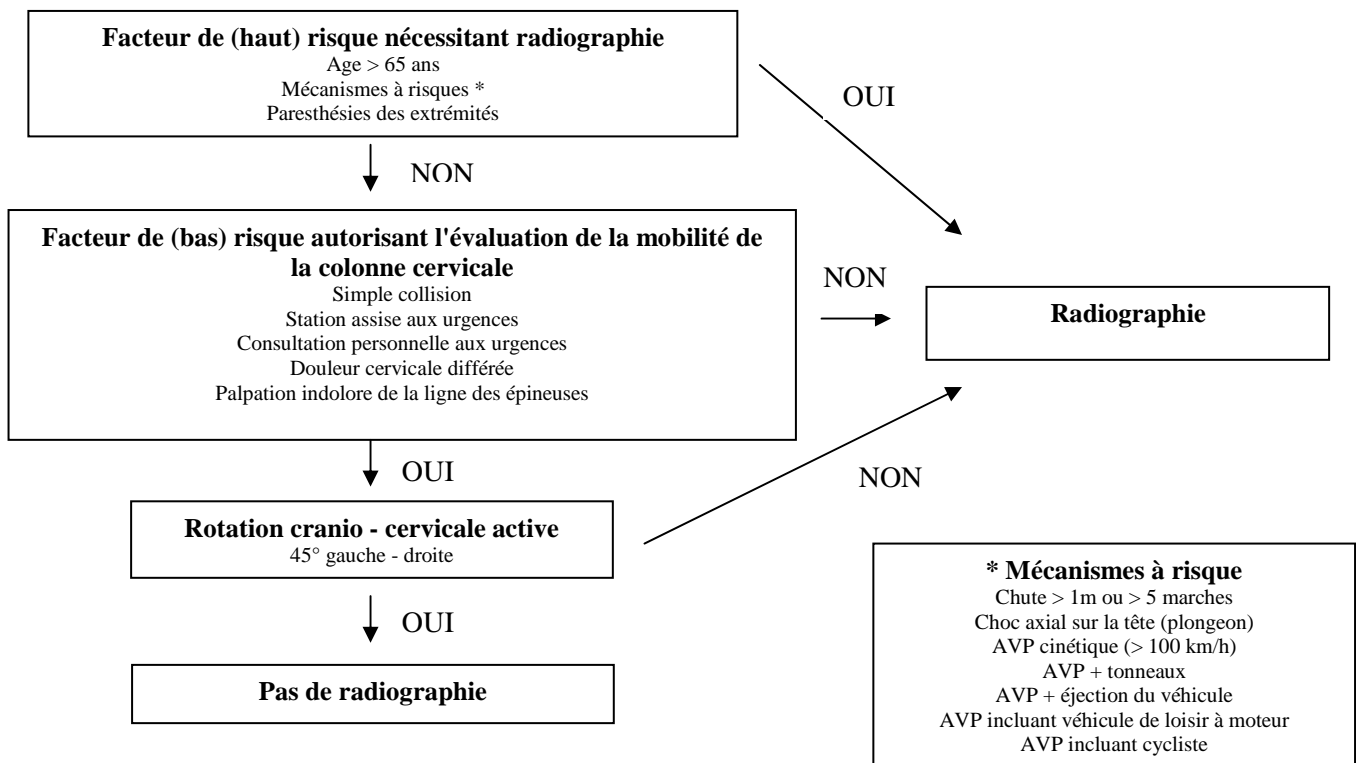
**Facteur de (haut) risque nécessitant radiographie**
Age > 65 ans
Mécanismes à risques *
Paresthésies des extrémités

OUI

NON

**Facteur de (bas) risque autorisant l'évaluation de la mobilité de la colonne cervicale**
Simple collision
Station assise aux urgences
Consultation personnelle aux urgences
Douleur cervicale différée
Palpation indolore de la ligne des épineuses

NON

**Radiographie**

OUI

NON

**Rotation cranio - cervicale active**
45° gauche - droite

OUI

**Pas de radiographie**

**\* Mécanismes à risque**
Chute > 1m ou > 5 marches
Choc axial sur la tête (plongeon)
AVP cinétique (> 100 km/h)
AVP + tonneaux
AVP + éjection du véhicule
AVP incluant véhicule de loisir à moteur
AVP incluant cycliste